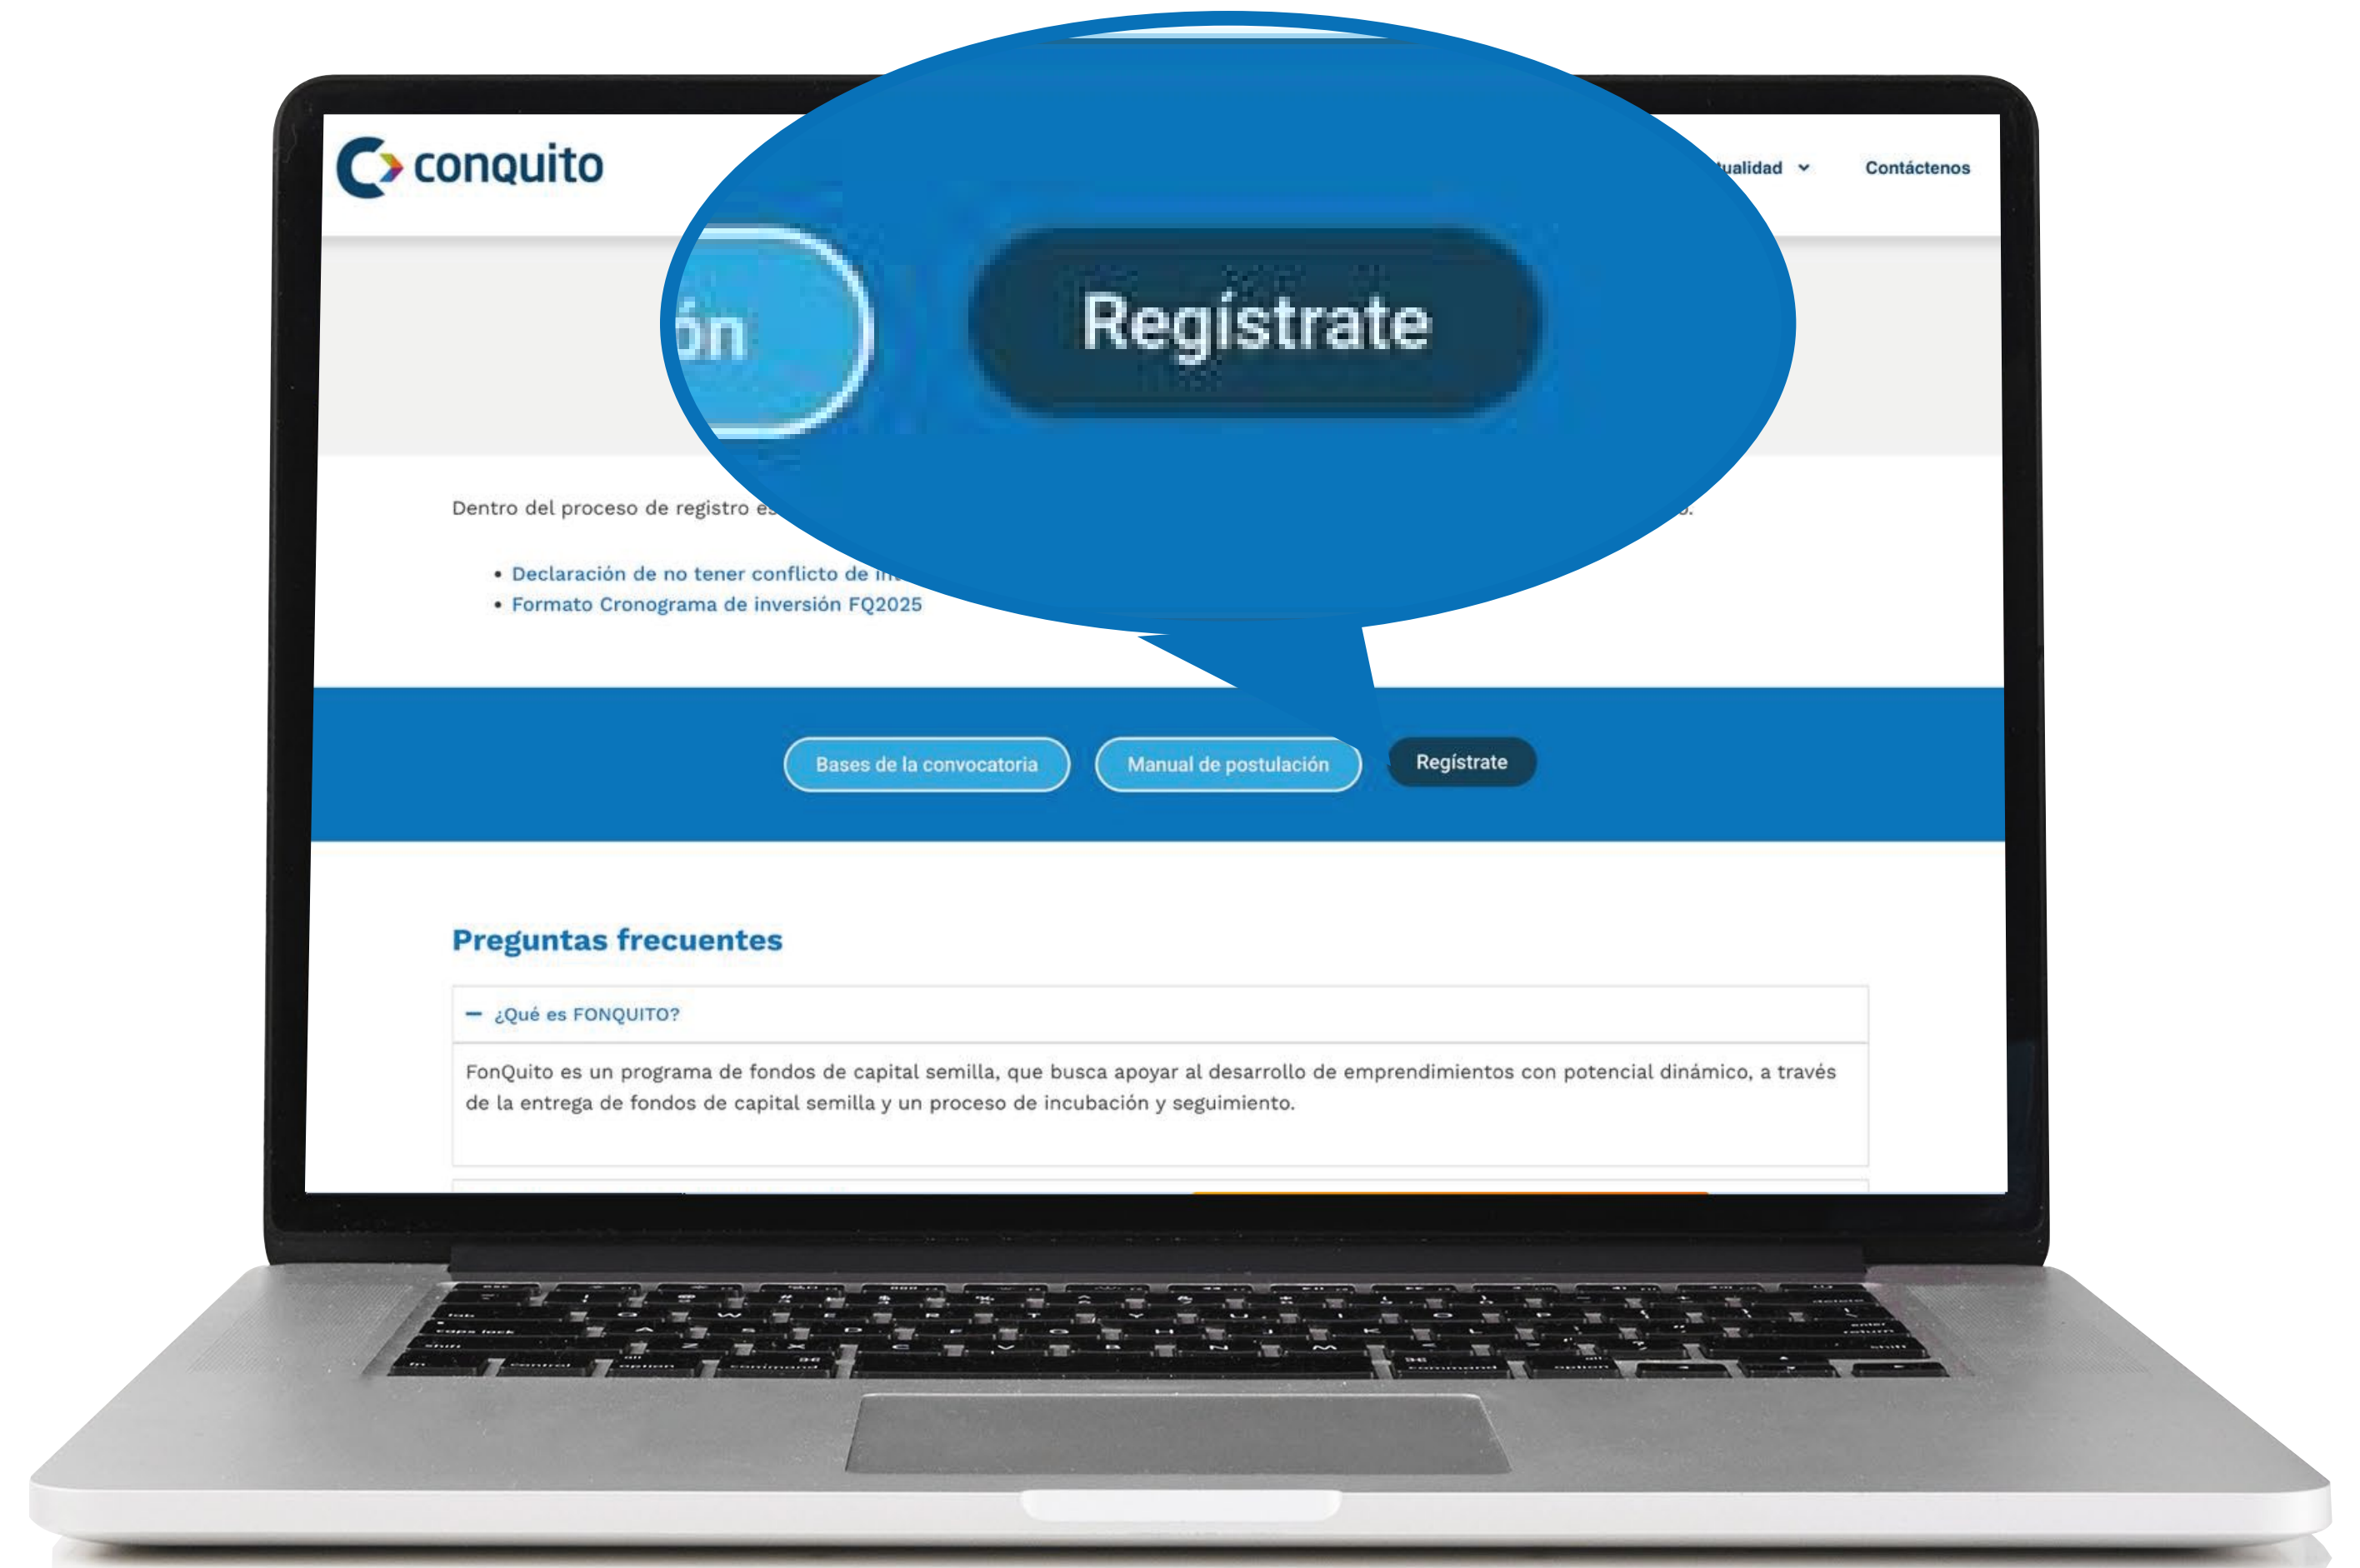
conquito

ualidad

Contáctenos

ón

Regístrate

Dentro del proceso de registro es

• Declaración de no tener conflicto de in
• Formato Cronograma de inversión FQ2025

Bases de la convocatoria

Manual de postulación

Regístrate

Preguntas frecuentes

— ¿Qué es FONQUITO?

FonQuito es un programa de fondos de capital semilla, que busca apoyar al desarrollo de emprendimientos con potencial dinámico, a través de la entrega de fondos de capital semilla y un proceso de incubación y seguimiento.